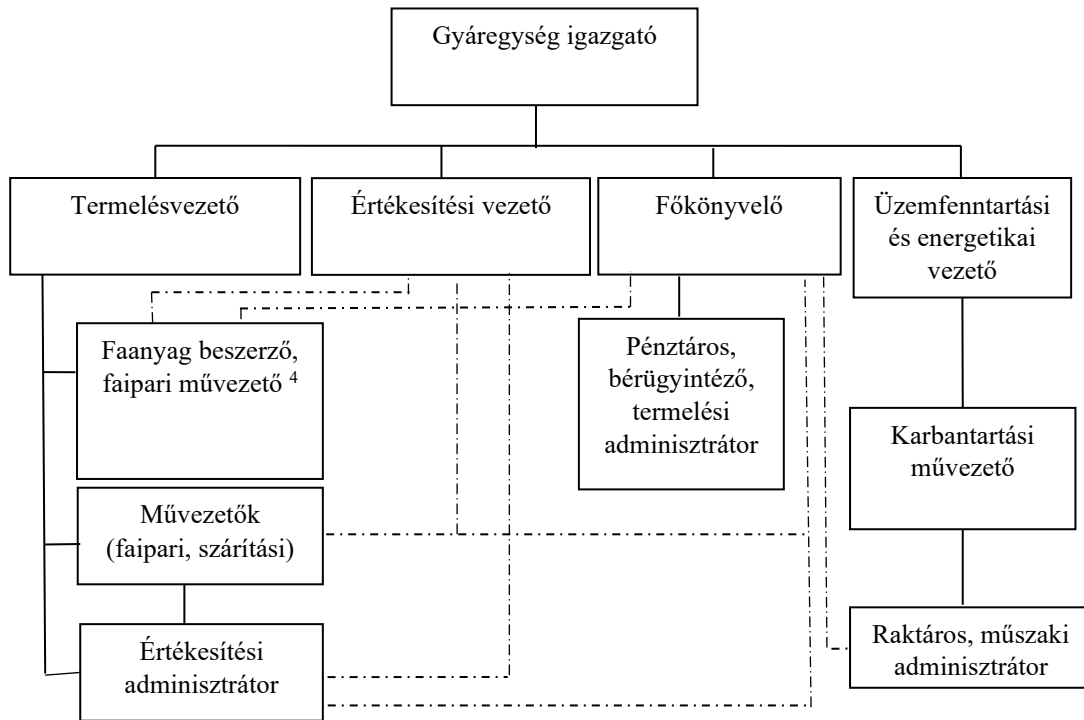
Gyáregység igazgató

Termelésvezető

Értékesítési vezető

Főkönyvelő

Üzemfenntartási és energetikai vezető

Faanyag beszerző, faipari művezető $^{4}$

Pénztáros, bérügyintéző, termelési adminisztrátor

Karbantartási művezető

Művezetők (faipari, szárítási)

Értékesítési adminisztrátor

Raktáros, műszaki adminisztrátor